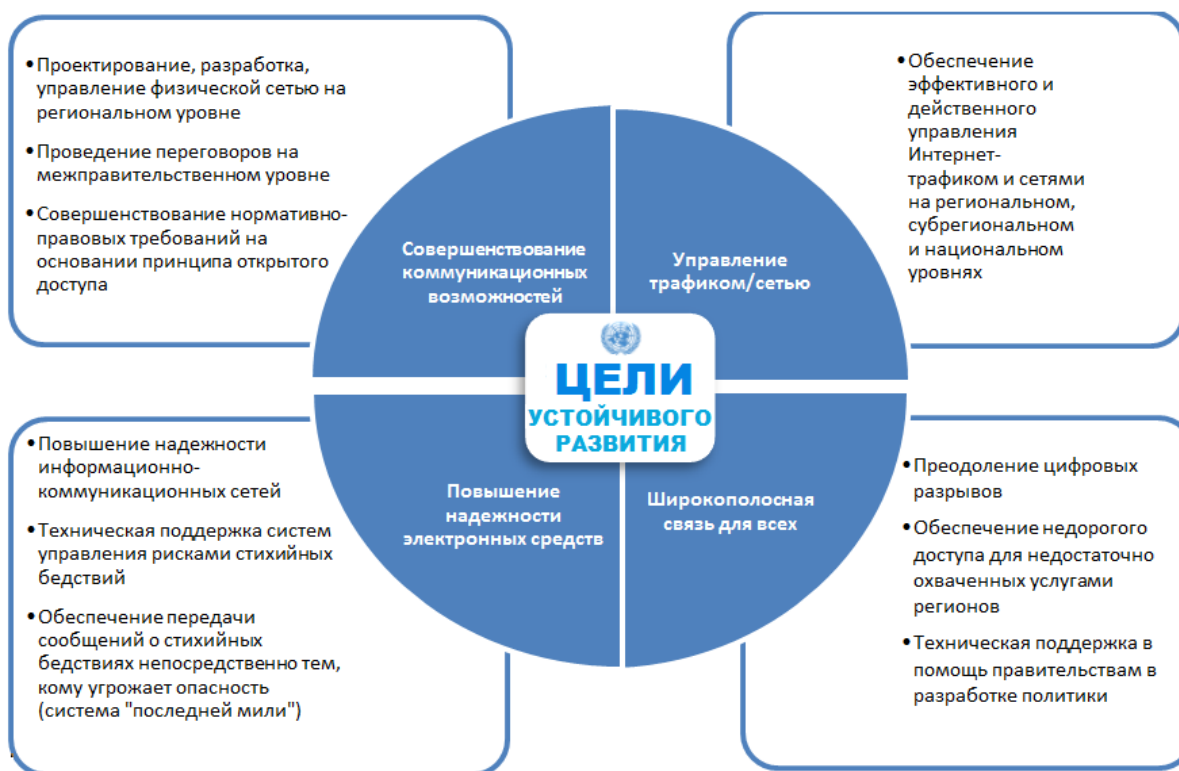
• Проектирование, разработка, управление физической сетью на региональном уровне

• Проведение переговоров на межправительственном уровне

• Совершенствование нормативно-правовых требований на основании принципа открытого доступа

• Обеспечение эффективного и действенного управления Интернет-трафиком и сетями на региональном, субрегиональном и национальном уровнях

Совершенствование коммуникационных возможностей

Управление трафиком/сетью

ЦЕЛИ УСТОЙЧИВОГО РАЗВИТИЯ

Повышение надежности электронных средств

Широкополосная связь для всех

• Повышение надежности информационно-коммуникационных сетей

• Техническая поддержка систем управления рисками стихийных бедствий

• Обеспечение передачи сообщений о стихийных бедствиях непосредственно тем, кому угрожает опасность (система "последней мили")

• Преодоление цифровых разрывов

• Обеспечение недорогого доступа для недостаточно охваченных услугами регионов

• Техническая поддержка в помощь правительствам в разработке политики